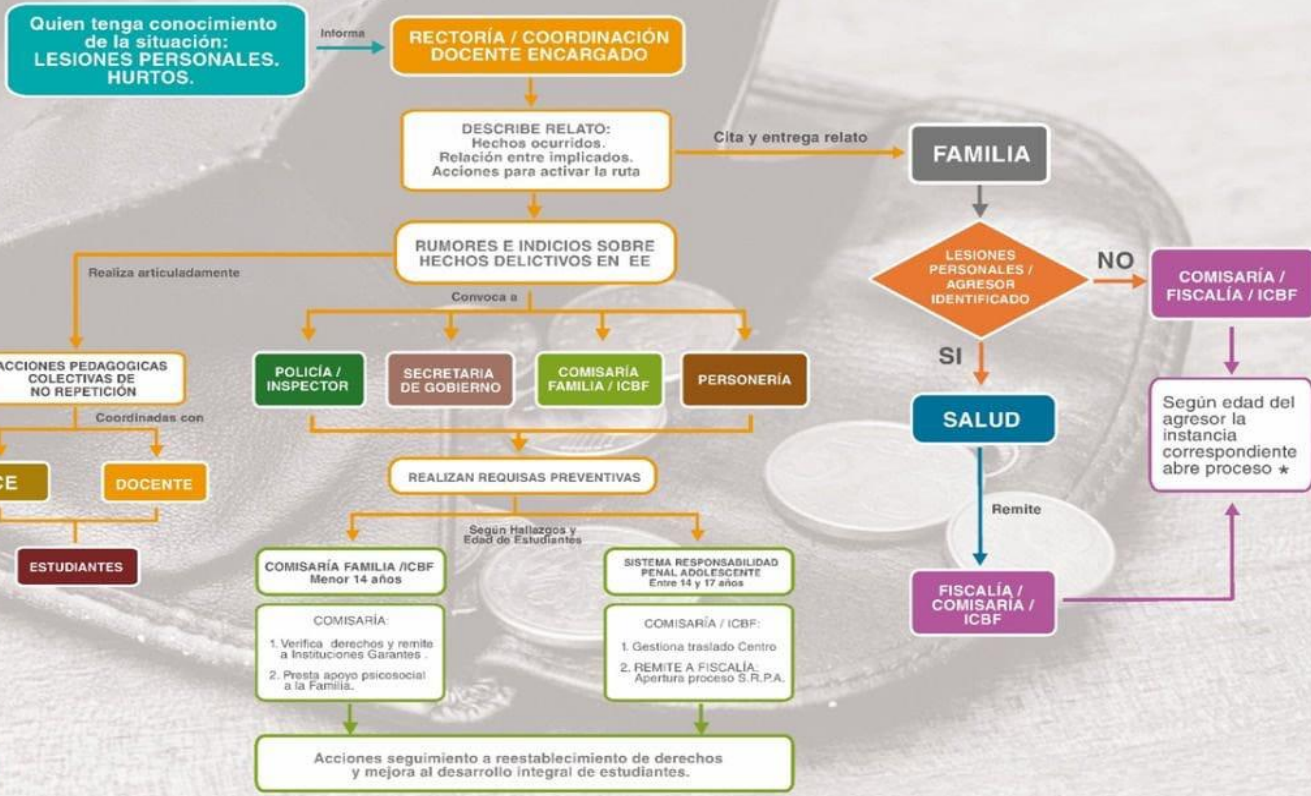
Quien tenga conocimiento de la situación: LESIONES PERSONALES. HURTOS.

Informa

RECTORÍA / COORDINACIÓN DOCENTE ENCARGADO

DESCRIBE RELATO:
Hechos ocurridos.
Relación entre implicados.
Acciones para activar la ruta

Cita y entrega relato

FAMILIA

RUMORES E INDICIOS SOBRE HECHOS DELICTIVOS EN EE

Realiza articuladamente

Convoca a

ACCIONES PEDAGOGICAS COLECTIVAS DE NO REPETICIÓN

Coordinadas con

CE

DOCENTE

ESTUDIANTES

POLICÍA / INSPECTOR

SECRETARIA DE GOBIERNO

COMISARÍA FAMILIA / ICBF

PERSONERÍA

REALIZAN REQUISAS PREVENTIVAS

Según Hallazgos y Edad de Estudiantes

COMISARÍA FAMILIA /ICBF
Menor 14 años

COMISARÍA:
1. Verifica derechos y remite a Instituciones Garantes.
2. Presta apoyo psicosocial a la Familia.

SISTEMA RESPONSABILIDAD PENAL ADOLESCENTE
Entre 14 y 17 años

COMISARÍA / ICBF:
1. Gestiona traslado Centro
2. REMITE A FISCALÍA: Apertura proceso S.R.P.A.

Acciones seguimiento a reestablecimiento de derechos y mejora al desarrollo integral de estudiantes.

LESIONES PERSONALES / AGRESOR IDENTIFICADO

NO

COMISARÍA / FISCALÍA / ICBF

SI

SALUD

Remite

FISCALÍA / COMISARÍA / ICBF

Según edad del agresor la instancia correspondiente abre proceso *